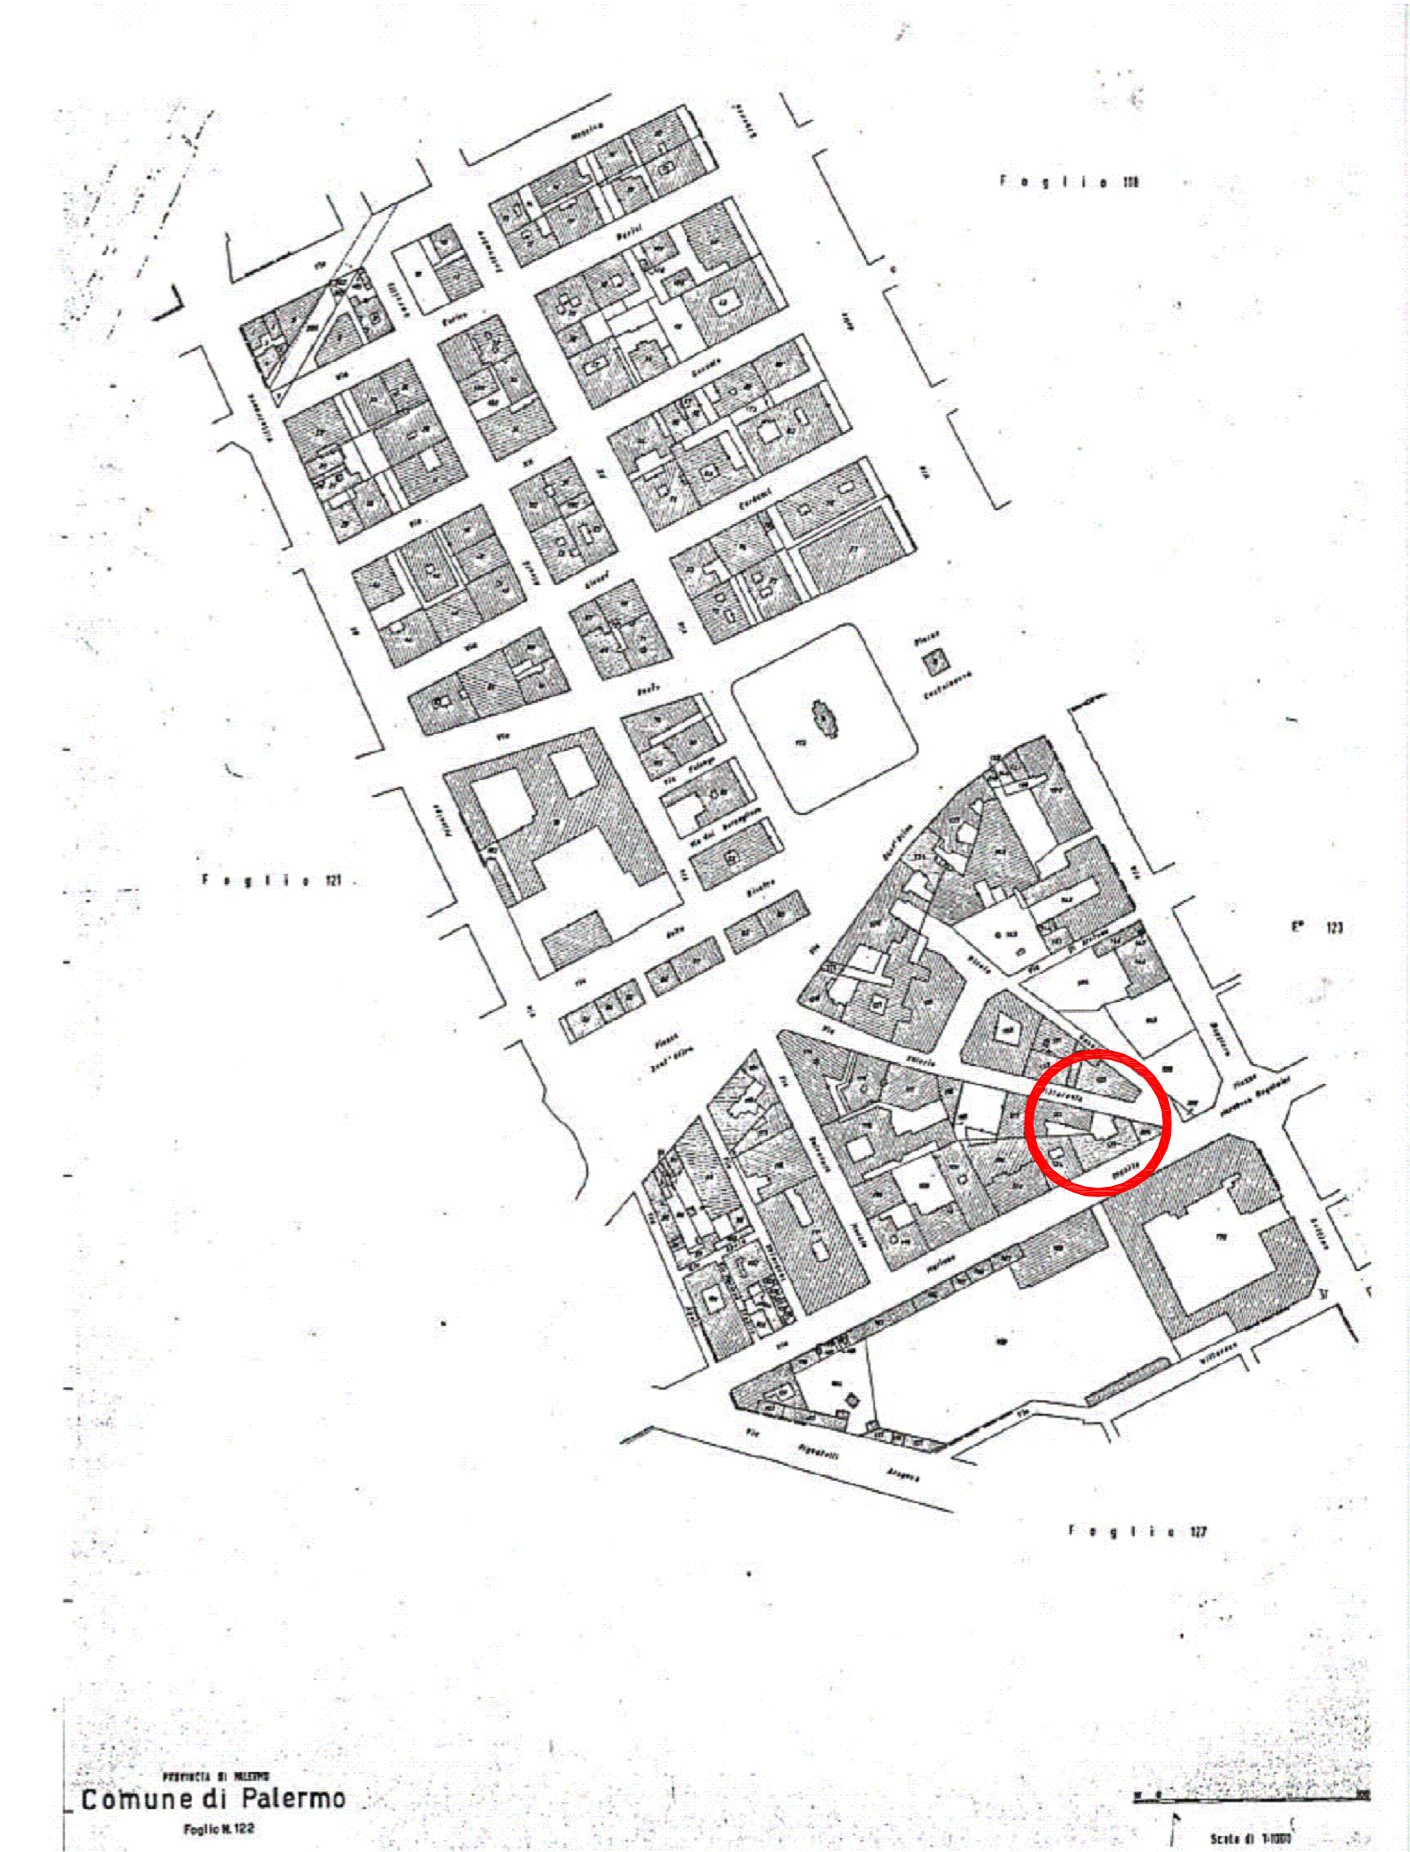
Foglio 119

Foglio 121

F° 123

Foglio 127

Via Maqueda
Via Roma
Piazza Bellini
Via Vittorio Emanuele
Via Alloro
Via Divisi
Via Ponticello
Via Giardinaccio
Piazza Casa Professa
Via Bosco
Via Calderai
Via Salvatore
Piazza Rivoluzione
Via Montalbo

PROVINCIA DI PALERMO
Comune di Palermo
Foglio N. 122

Scala di 1:1000